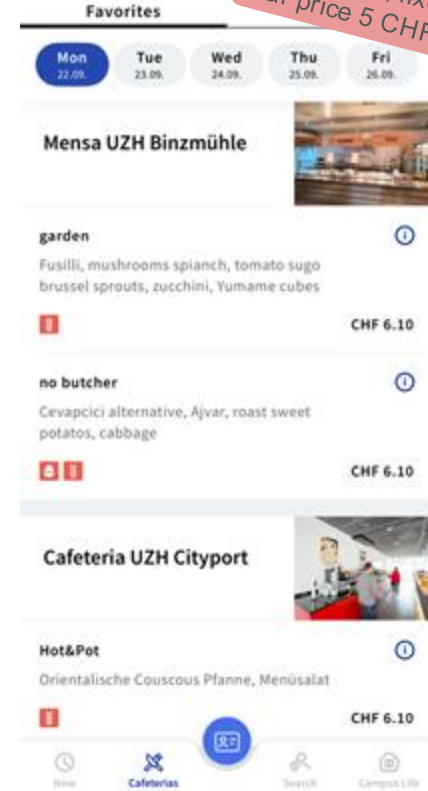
Favorites

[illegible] price 5 CHF

Mon 22.09.
Tue 23.09.
Wed 24.09.
Thu 25.09.
Fri 26.09.

Mensa UZH Binzmühle

garden
Fusilli, mushrooms spianch, tomato sugo brussel sprouts, zucchini, Yumame cubes
CHF 6.10

no butcher
Cevapcici alternative, Ajvar, roast sweet potatos, cabbage
CHF 6.10

Cafeteria UZH Cityport

Hot&Pot
Orientalische Couscous Pfanne, Menüsalat
CHF 6.10

Now
Cafeterias
Search
Campus Life